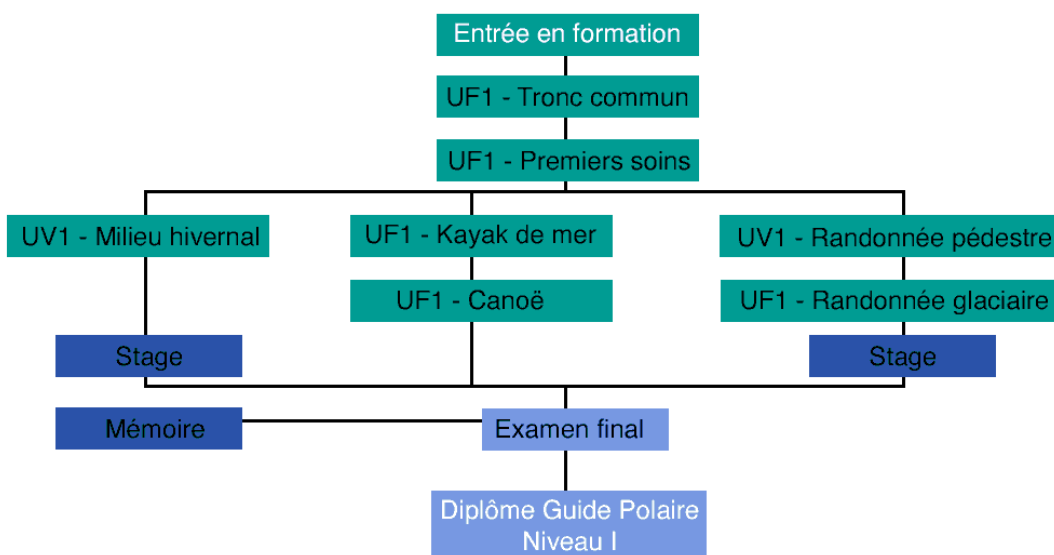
Entrée en formation

UF1 - Tronc commun

UF1 - Premiers soins

UV1 - Milieu hivernal

UF1 - Kayak de mer

UV1 - Randonnée pédestre

UF1 - Canoë

UF1 - Randonnée glaciaire

Stage

Stage

Mémoire

Examen final

Diplôme Guide Polaire Niveau I